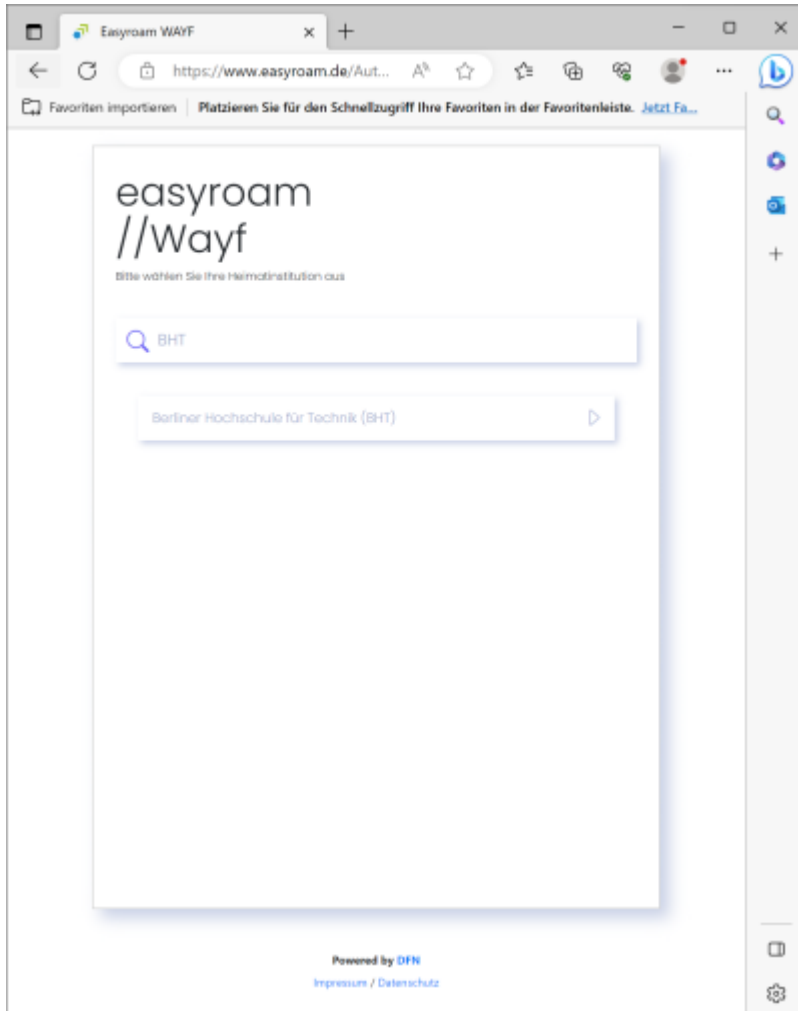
Easyroam WAYF

https://www.easyroam.de/Aut...

Favoriten importieren | Platzieren Sie für den Schnellzugriff Ihre Favoriten in der Favoritenleiste. Jetzt Fa...

easyroam
//Wayf

Bitte wählen Sie Ihre Heimatinstitution aus

BHT

Berliner Hochschule für Technik (BHT)

Powered by DFN

Impressum / Datenschutz